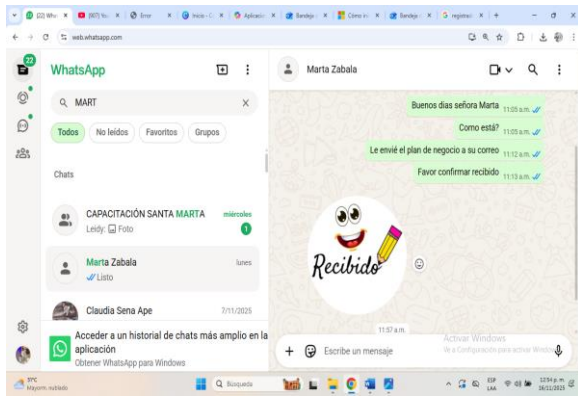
(22) Wha | (607) Yo | Error | Inicio | Aplicacio | Bandeja | Cómo in | Bandeja | registrad | +

web.whatsapp.com

22

WhatsApp

MART

Todos | No leídos | Favoritos | Grupos

Chats

CAPACITACIÓN SANTA MARTA
Leidy: Foto
miércoles
1

Marta Zabala
Listo
lunes

Claudia Sena Ape
2/11/2025

Acceder a un historial de chats más amplio en la aplicación
Obtener WhatsApp para Windows

Marta Zabala

Buenos dias señora Marta 11:05 a.m.

Como está? 11:05 a.m.

Le envié el plan de negocio a su correo 11:12 a.m.

Favor confirmar recibido 11:13 a.m.

Recibido

11:57 a.m.

Escribe un mensaje

Activar Windows
Ve a Configuración para activar Windows.

31°C
Mayorm. nublado

Búsqueda

ESP LAA

12:54 p.m.
16/11/2025